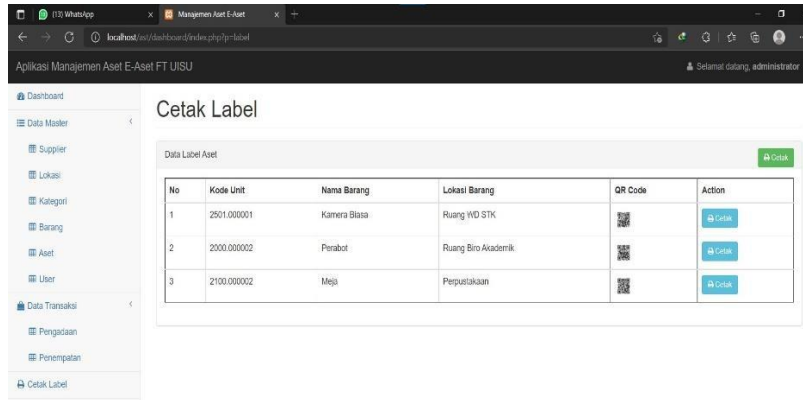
(13) WhatsApp
Manajemen Aset E-Aset
localhost/ast/dashboard/index.php?p=label

Aplikasi Manajemen Aset E-Aset FT UISU
Selamat datang, administrator

Dashboard
Data Master
Supplier
Lokasi
Kategori
Barang
Aset
User
Data Transaksi
Pengadaan
Penempatan
Cetak Label

Cetak Label

Data Label Aset
Cetak

| No | Kode Unit | Nama Barang | Lokasi Barang | QR Code | Action |
|---|---|---|---|---|---|
| 1 | 2501.000001 | Kamera Biasa | Ruang WD STK | | Cetak |
| 2 | 2000.000002 | Perabot | Ruang Biro Akademik | | Cetak |
| 3 | 2100.000002 | Meja | Perpustakaan | | Cetak |